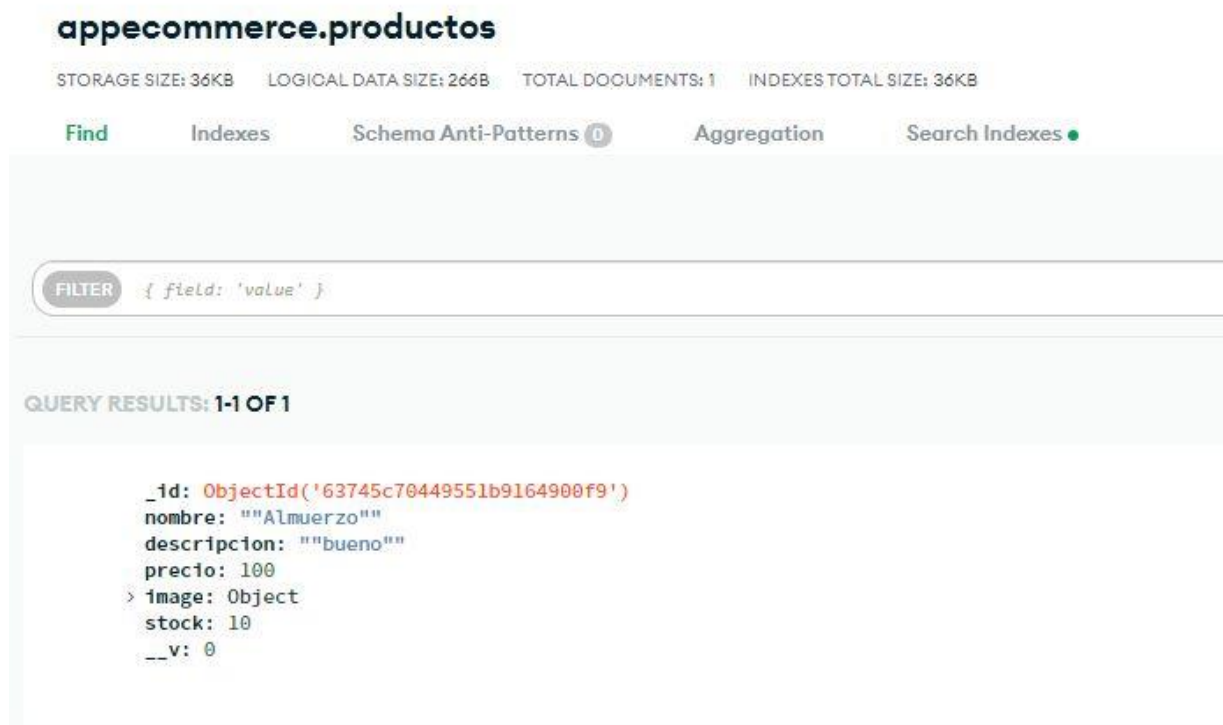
appecommerce.productos

STORAGE SIZE: 36KB LOGICAL DATA SIZE: 266B TOTAL DOCUMENTS: 1 INDEXES TOTAL SIZE: 36KB

Find Indexes Schema Anti-Patterns 0 Aggregation Search Indexes

FILTER { field: 'value' }

QUERY RESULTS: 1-1 OF 1

_id: ObjectId('63745c70449551b9164900f9')
nombre: ""Almuerzo""
descripcion: ""bueno""
precio: 100
> image: Object
stock: 10
__v: 0